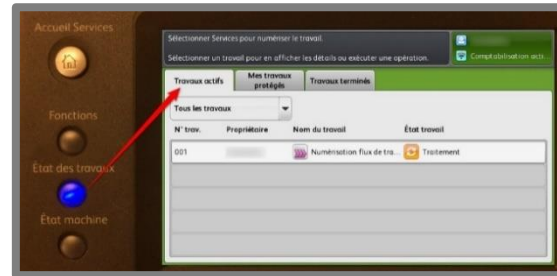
Accueil Services

Fonctions

État des travaux

État machine

Sélectionner Services pour numériser le travail.

Sélectionner un travail pour en afficher les détails ou exécuter une opération.

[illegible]

Comptabilisation acti

Travaux actifs

Mes travaux protégés

Travaux terminés

Tous les travaux

| N° trav. | Propriétaire | Nom du travail | État travail |
|---|---|---|---|
| 001 | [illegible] | Numérisation flux de tra... | Traitement |